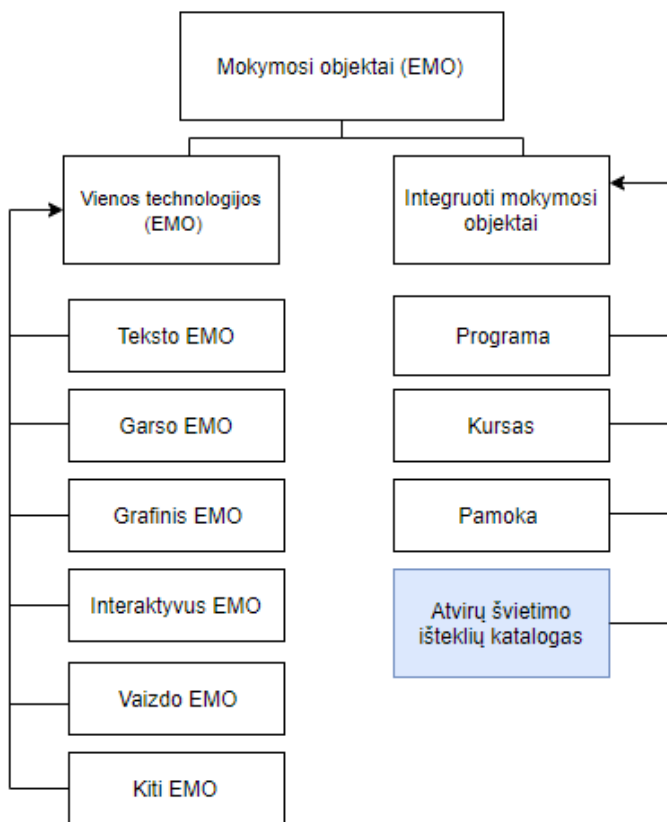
Mokymosi objektai (EMO)

Vienos technologijos (EMO)

Integruoti mokymosi objektai

Teksto EMO

Garso EMO

Grafinis EMO

Interaktyvus EMO

Vaizdo EMO

Kiti EMO

Programa

Kursas

Pamoka

Atvirų švietimo išteklių katalogas